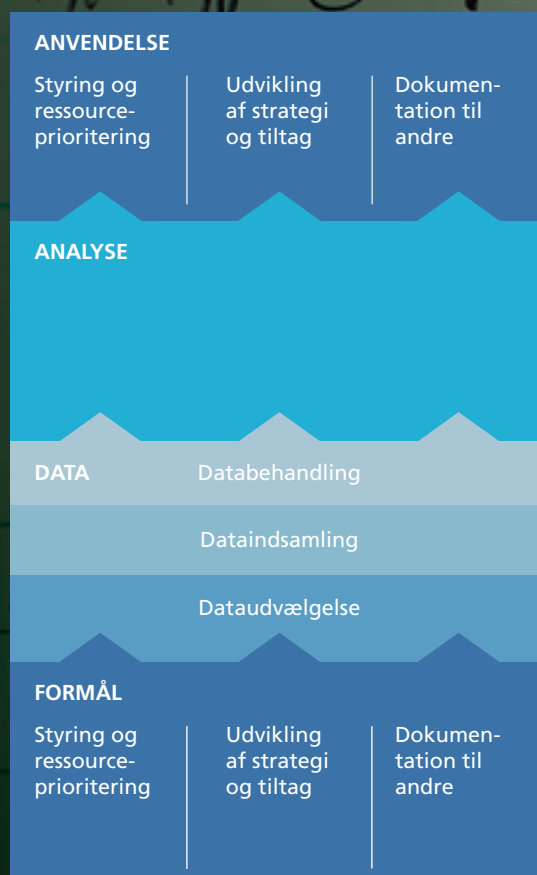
ANVENDELSE

Styring og ressourceprioritering

Udvikling af strategi og tiltag

Dokumentation til andre

ANALYSE

DATA

Databehandling

Dataindsamling

Dataudvælgelse

FORMÅL

Styring og ressourceprioritering

Udvikling af strategi og tiltag

Dokumentation til andre